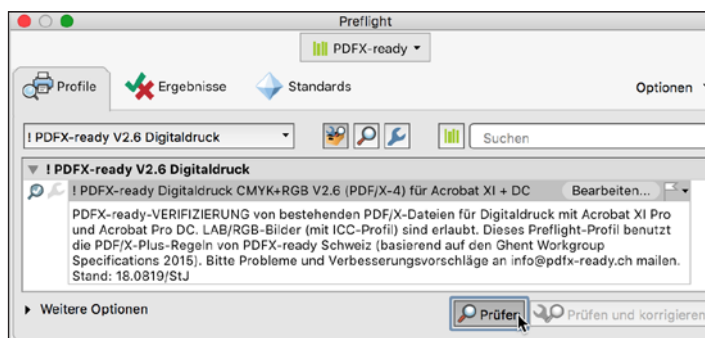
Preflight

PDFX-ready

Profile Ergebnisse Standards Optionen

! PDFX-ready V2.6 Digitaldruck

Suchen

! PDFX-ready V2.6 Digitaldruck

! PDFX-ready Digitaldruck CMYK+RGB V2.6 (PDF/X-4) für Acrobat XI + DC Bearbeiten...

PDFX-ready-VERIFIZIERUNG von bestehenden PDF/X-Dateien für Digitaldruck mit Acrobat XI Pro und Acrobat Pro DC. LAB/RGB-Bilder (mit ICC-Profil) sind erlaubt. Dieses Preflight-Profil benutzt die PDF/X-Plus-Regeln von PDFX-ready Schweiz (basierend auf den Ghent Workgroup Specifications 2015). Bitte Probleme und Verbesserungsvorschläge an info@pdfx-ready.ch mailen. Stand: 18.0819/StJ

Weitere Optionen

Prüfen Prüfen und korrigieren